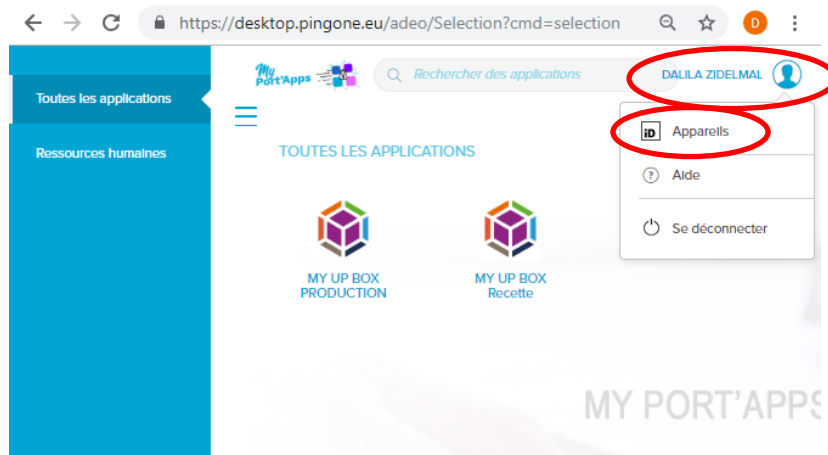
https://desktop.pingone.eu/adeo/Selection?cmd=selection

D

Toutes les applications

Ressources humaines

My Port'Apps

Rechercher des applications

DALILA ZIDELMAL

iD Appareils

Aide

Se déconnecter

TOUTES LES APPLICATIONS

MY UP BOX PRODUCTION

MY UP BOX Recette

MY PORT'APPS